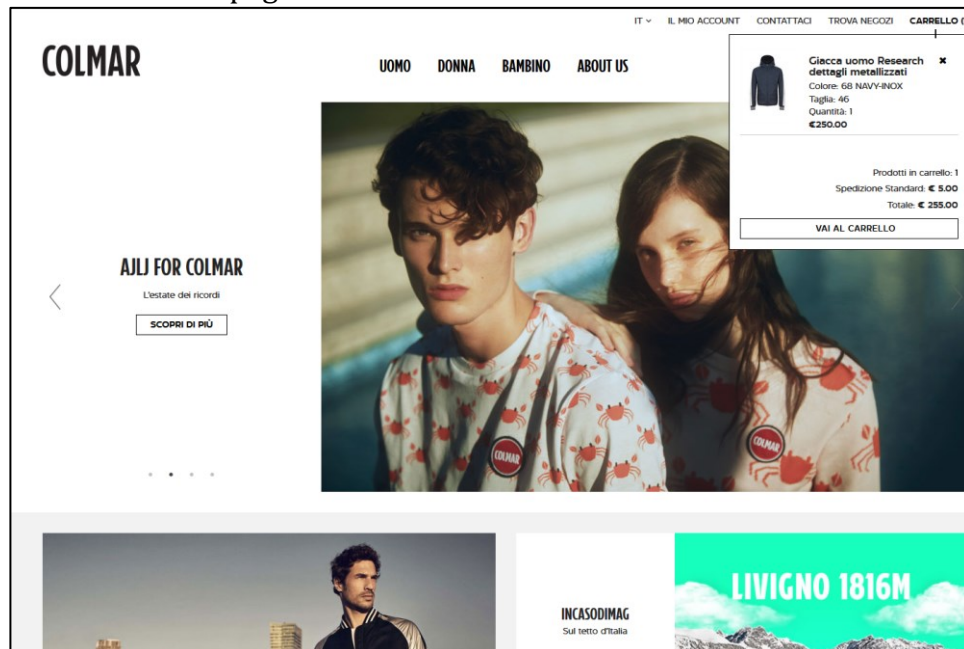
IT ∨ IL MIO ACCOUNT CONTATTACI TROVA NEGOZI CARRELLO (

COLMAR

UOMO DONNA BAMBINO ABOUT US

Giacca uomo Research dettagli metallizzati
Colore: 68 NAVY-INOX
Taglia: 46
Quantità: 1
€250.00

Prodotti in carrello: 1
Spedizione Standard: € 5.00
Totale: € 255.00

VAI AL CARRELLO

AJLJ FOR COLMAR
L'estate dei ricordi
SCOPRI DI PIÙ

COLMAR

COLMAR

INCASODIMAG
Sul tetto d'Italia

LIVIGNO 1816M